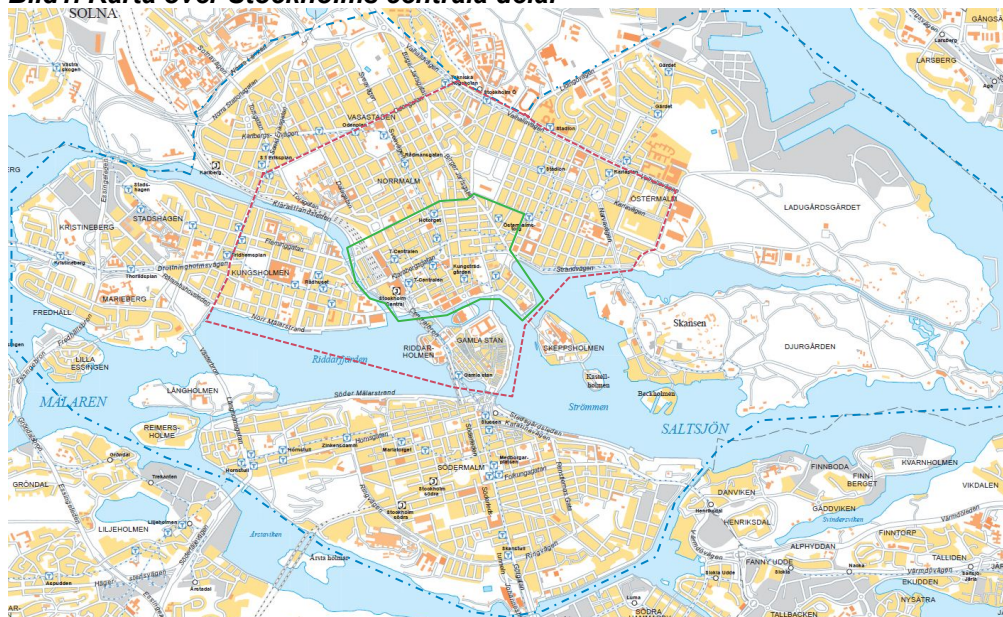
Bild 1. Karta över Stockholms centrala delar

SOLNA

VASASTADEN

NORRMALM

ÖSTERMALM

LADUGÅRDSGÄRDET

GÄNGSGÄ

LARSBERG

KRISTINEBERG

STADSHAGEN

KUNGSHOLMEN

MARIEBERG

FREDHÄLL

LILLA ESSINGEN

LÅNGHOLMEN

MÄLAREN

REIMERSHOLME

RIDDARHOLMEN

GAMLA STAN

SKEPPSHOLMEN

Kastellholmen

Beckholmen

Skansen

DJURGÅRDEN

Riddarfjärden

Strömmen

SALTSJÖN

SÖDERMALM

GRÖNDAL

LILJEHOLMEN

Årstaviken

Årsta holmar

DANVIKEN

HENRIKSDAL

FINNBODA

FINNBERGET

KVARNHOLMEN

GÄDDVIKEN

VIKDALEN

FINNTORP

ALPHYDDAN

FANNY UDDE

TALLIDEN

EKUDDEN

NYSÄTRA

TALLBACKEN

SÖDRA

Stadion

Hötorget

T-Centralen

Kungsträdgården

Östermalmstorg

Gamla stan

Slussen

Medborgarplatsen

Mariatorget

Zinkensdamm

Hornstull

Stockholms södra

Skanstull

Karlberg

Stockholm Central

Rådhuset

Fridhemsplan

Thorildsplan

Stadshagen

Kristineberg

S:t Eriksplan

Odenplan

Rådmansgatan

Tekniska högskolan

Karlaplan

Strandvägen

Norr Mälarstrand

Söder Mälarstrand

Folkungagatan

Hornsgatan

Ringvägen

Liljeholmen

Aspudden

Årstadal

Henriksdal

Nacka

Sickla Udde

Svindersviken

Järla

Luma